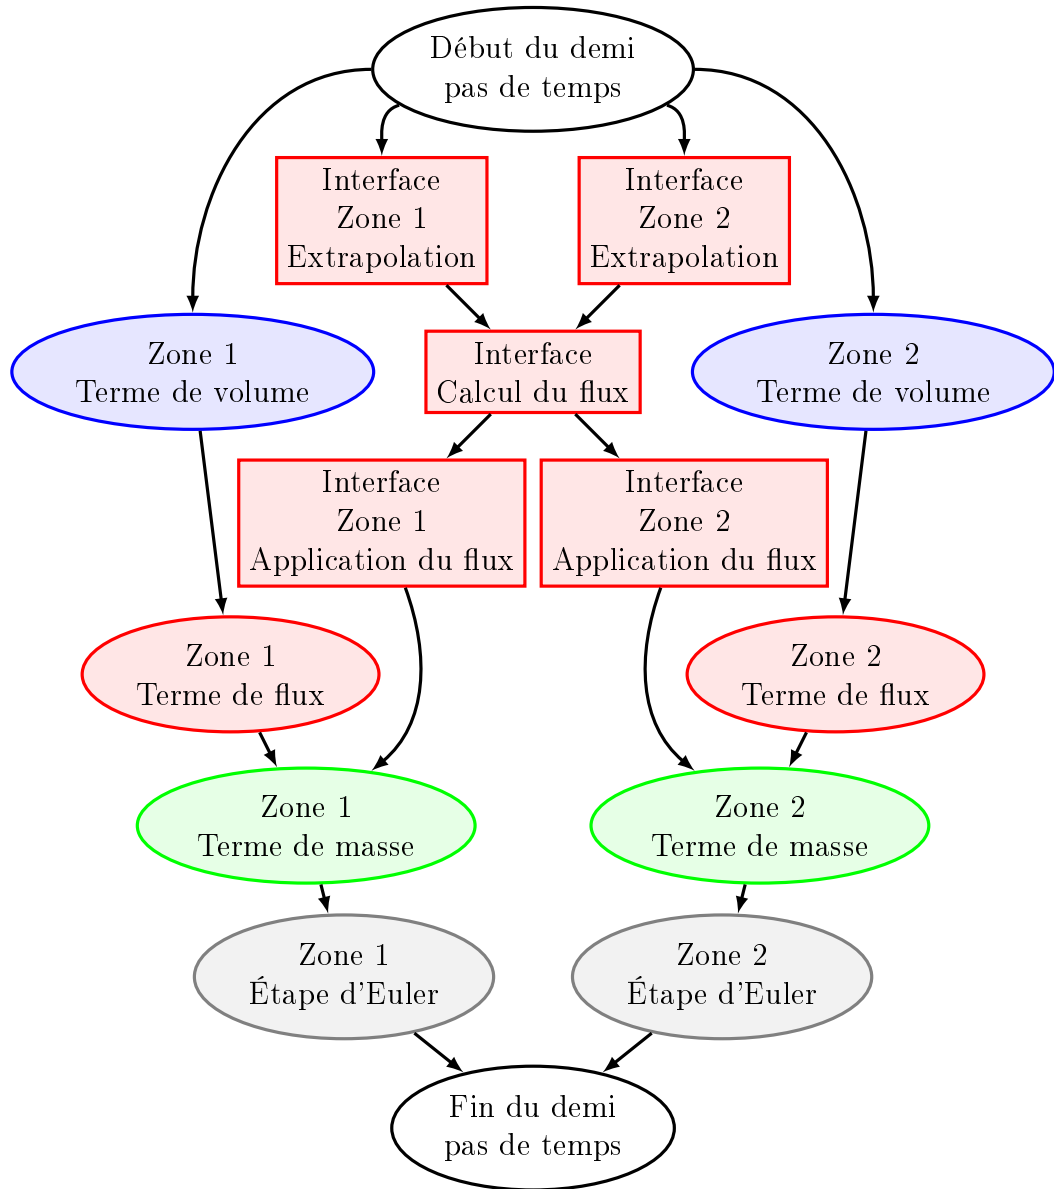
Début du demi pas de temps

Interface Zone 1 Extrapolation

Interface Zone 2 Extrapolation

Zone 1 Terme de volume

Interface Calcul du flux

Zone 2 Terme de volume

Interface Zone 1 Application du flux

Interface Zone 2 Application du flux

Zone 1 Terme de flux

Zone 2 Terme de flux

Zone 1 Terme de masse

Zone 2 Terme de masse

Zone 1 Étape d'Euler

Zone 2 Étape d'Euler

Fin du demi pas de temps